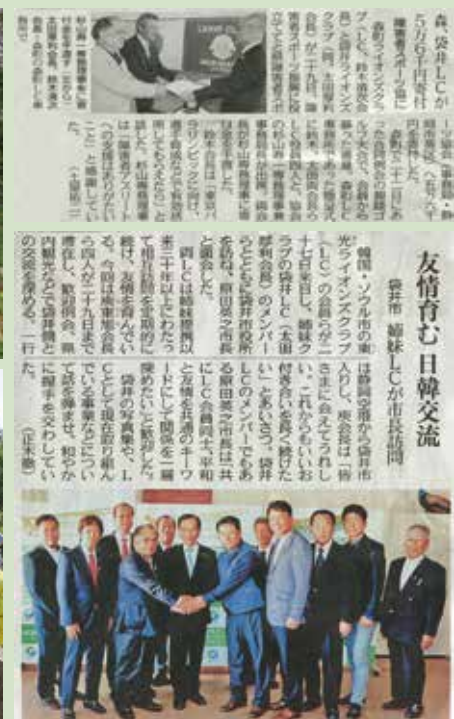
森、袋井LCが
5万6千円寄付
障害者スポーツ協会に

袋井ライオンズクラブ（LC、鈴木勝弘会長）と森ライオンズクラブ（同、土田秀夫会長）が二十八日、袋井市障害者スポーツ協会（杉山一彦会長）に五万六千円を寄付した。
金額を二十一日にあった合同例会の懇親会で参加者から集めた。両クラブの会員らが市役所を訪れ、杉山会長に目録を手渡した。
鈴木会長は「東京パラリンピックに向け、障害者スポーツを応援したい」と話した。杉山会長は「障害者アスリートへの支援に役立てたい」と感謝していた。
（土屋祐二）

杉山会長（右）に目録を渡す鈴木会長（中）ら

友情育む日韓交流
袋井市　姉妹LCが市長訪問

韓国・ソウル市の観光ライオンズクラブ（LC）の会員らが二十七日、姉妹クラブの袋井LC（土田秀夫会長）のメンバーらとともに袋井市役所を訪れ、原田英之市長を表敬訪問した。
両LCは姉妹提携から二十年以上にわたり相互訪問を続けている。今回は観光LCから四人が二十九日まで滞在し、歓迎例会や市内観光などで袋井側との交流を深める。一行は静岡空港から袋井市入りし、朴会長は「皆さまに会えてうれしい。これからも長いお付き合いを続けたい」とあいさつ。袋井LCのメンバーでもある原田市長は両LCの会員同士が平和と友情を共通のキーワードにして関係を築いてきたと紹介した。
袋井の写真集や、LCとして現在取り組んでいる事業などについて話を弾ませ、和やかに握手を交わしていた。
（正木豊）

原田市長（中）と記念撮影する両LCの会員ら＝袋井市役所で